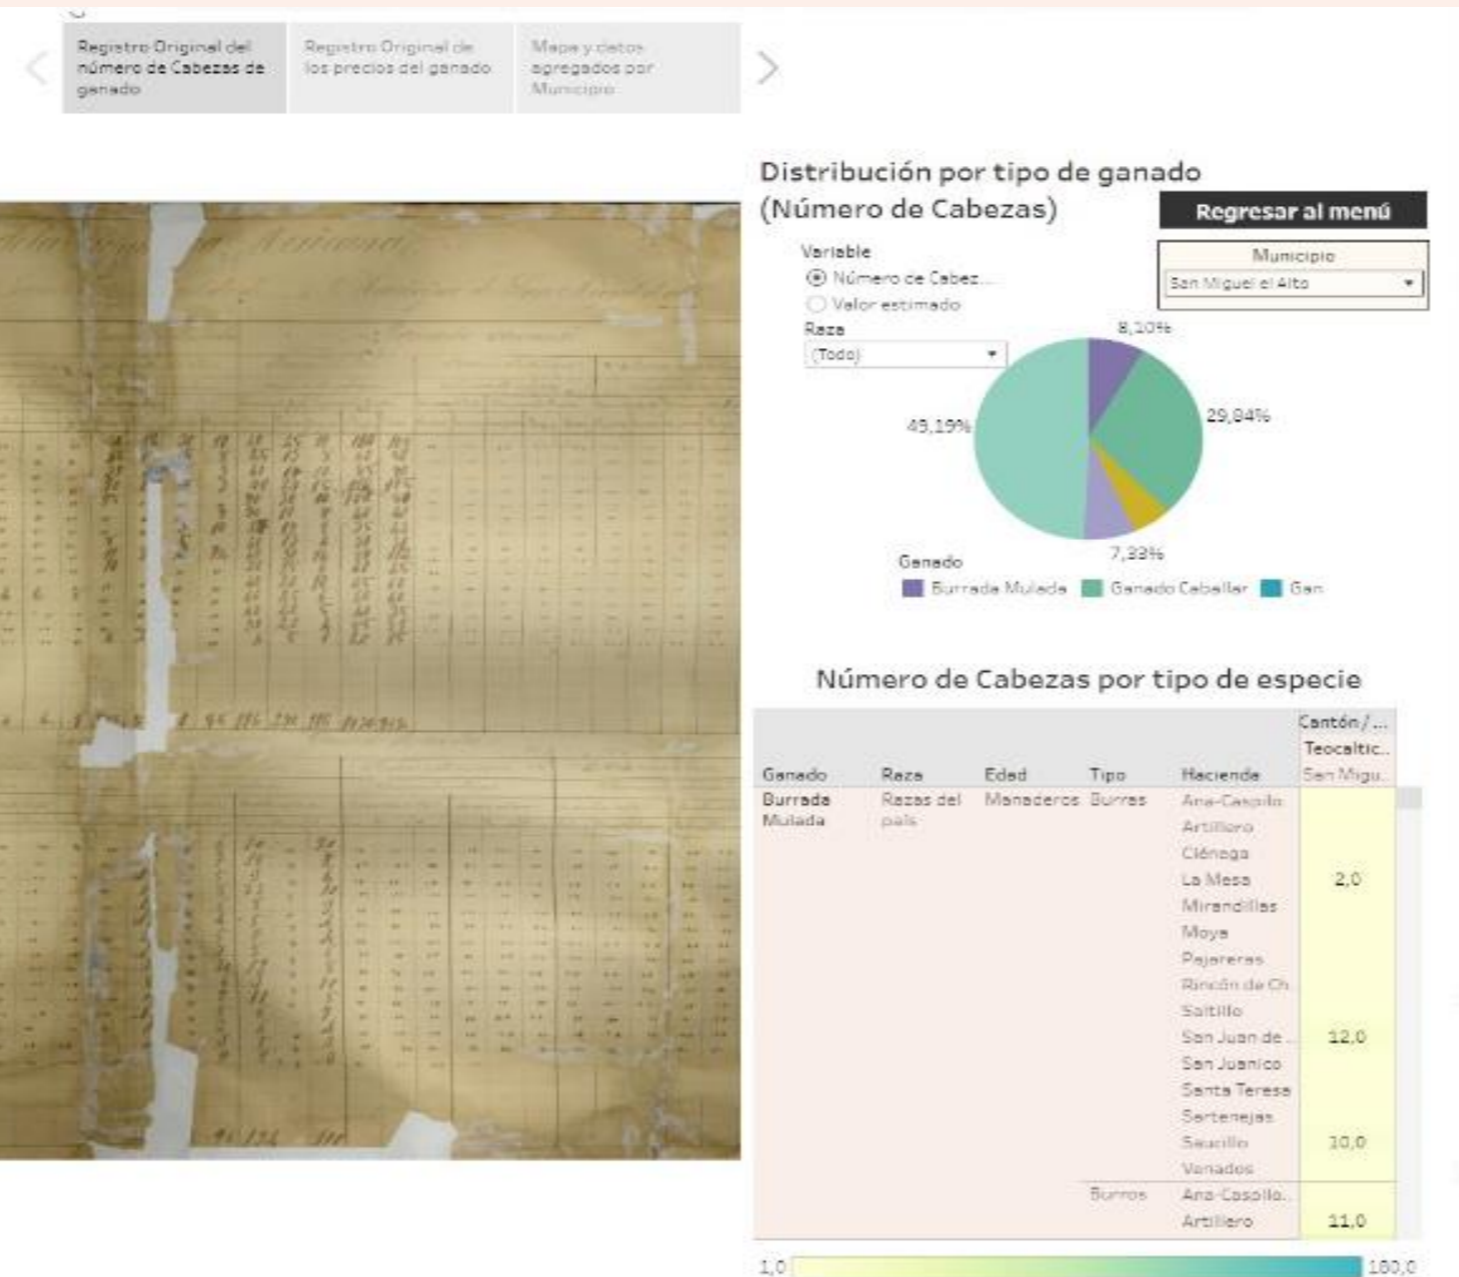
Registro Original del número de Cabezas de ganado

Registro Original de los precios del ganado

Mapa y datos agregados por Municipio

Distribución por tipo de ganado (Número de Cabezas)

Regresar al menú

Variable
Número de Cabez...
Valor estimado

Municipio
San Miguel el Alto

Raza
(Todo)

8,10%
29,84%
49,19%
7,33%

Ganado
Burrada Mulada
Ganado Caballar
Gan

Número de Cabezas por tipo de especie

| Ganado | Raza | Edad | Tipo | Hacienda | Cantón / ... Teocaltic... San Migu... |
|---|---|---|---|---|---|
| Burrada Mulada | Razas del país | Manaderos | Burras | Ana-Caspilo | |
| | | | | Artillero | |
| | | | | Ciénega | |
| | | | | La Mesa | 2,0 |
| | | | | Mirandillas | |
| | | | | Moya | |
| | | | | Pajareras | |
| | | | | Rincón de Ch | |
| | | | | Saltillo | |
| | | | | San Juan de ... | 12,0 |
| | | | | San Juanico | |
| | | | | Santa Teresa | |
| | | | | Sartenejas | |
| | | | | Saucillo | 10,0 |
| | | | | Venados | |
| | | | Burros | Ana-Caspilo... | |
| | | | | Artillero | 11,0 |

1,0
180,0